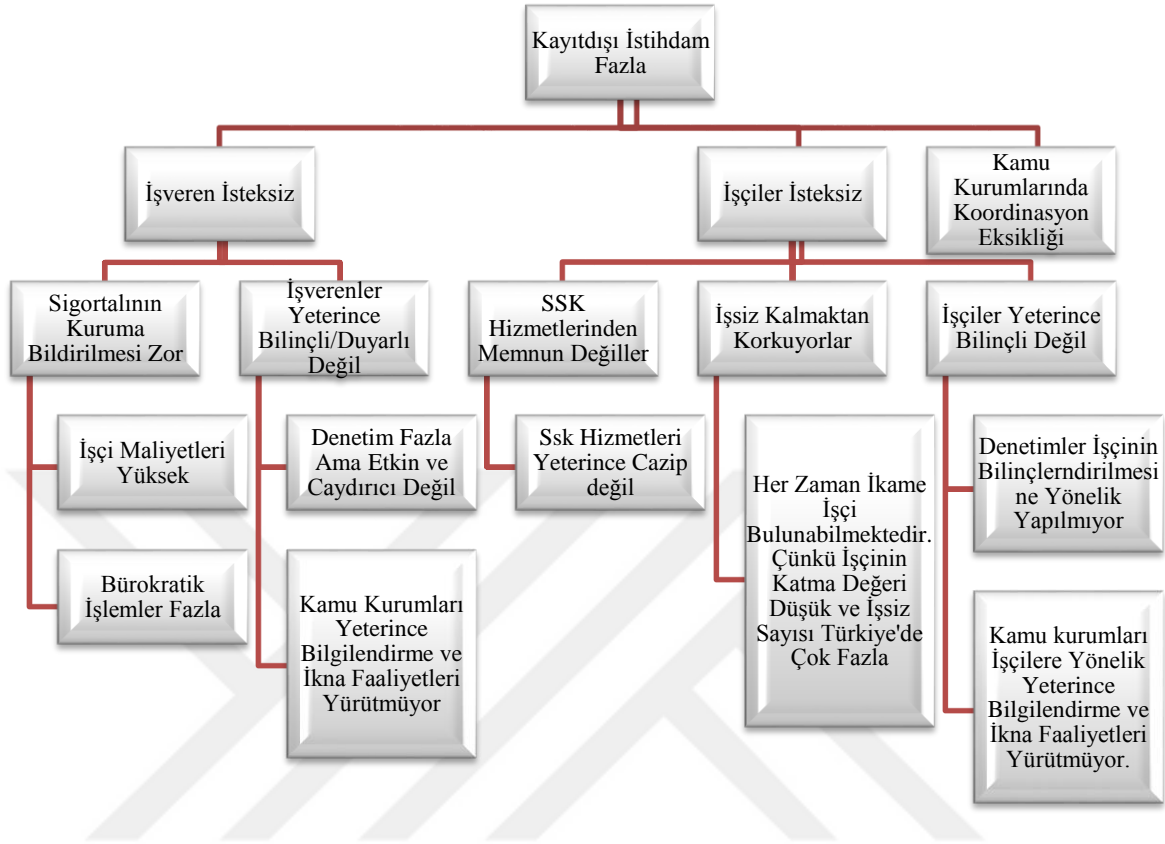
Kayıtdışı İstihdam Fazla

İşveren İsteksiz

İşçiler İsteksiz

Kamu Kurumlarında Koordinasyon Eksikliği

Sigortalının Kuruma Bildirilmesi Zor

İşverenler Yeterince Bilinçli/Duyarlı Değil

SSK Hizmetlerinden Memnun Değiller

İşsiz Kalmaktan Korkuyorlar

İşçiler Yeterince Bilinçli Değil

İşçi Maliyetleri Yüksek

Bürokratik İşlemler Fazla

Denetim Fazla Ama Etkin ve Caydırıcı Değil

Kamu Kurumları Yeterince Bilgilendirme ve İkna Faaliyetleri Yürütmüyor

Ssk Hizmetleri Yeterince Cazip değil

Her Zaman İkame İşçi Bulunabilmektedir. Çünkü İşçinin Katma Değeri Düşük ve İşsiz Sayısı Türkiye'de Çok Fazla

Denetimler İşçinin Bilinçlerndirilmesine Yönelik Yapılmıyor

Kamu kurumları İşçilere Yönelik Yeterince Bilgilendirme ve İkna Faaliyetleri Yürütmüyor.